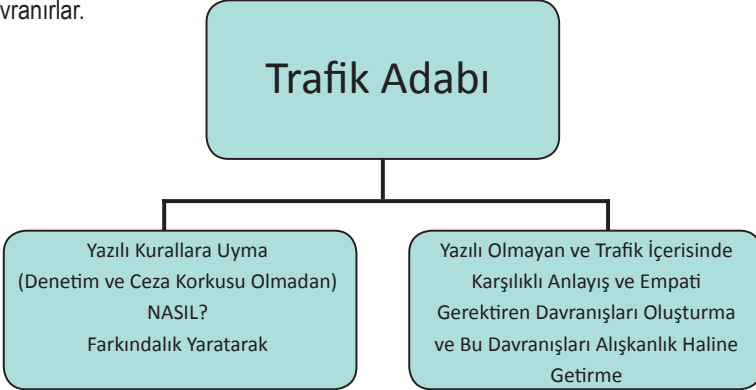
vranırlar.

Trafik Adabı

Yazılı Kurallara Uyma
(Denetim ve Ceza Korkusu Olmadan)
NASIL?
Farkındalık Yaratarak

Yazılı Olmayan ve Trafik İçerisinde Karşılıklı Anlayış ve Empati Gerektiren Davranışları Oluşturma ve Bu Davranışları Alışkanlık Haline Getirme